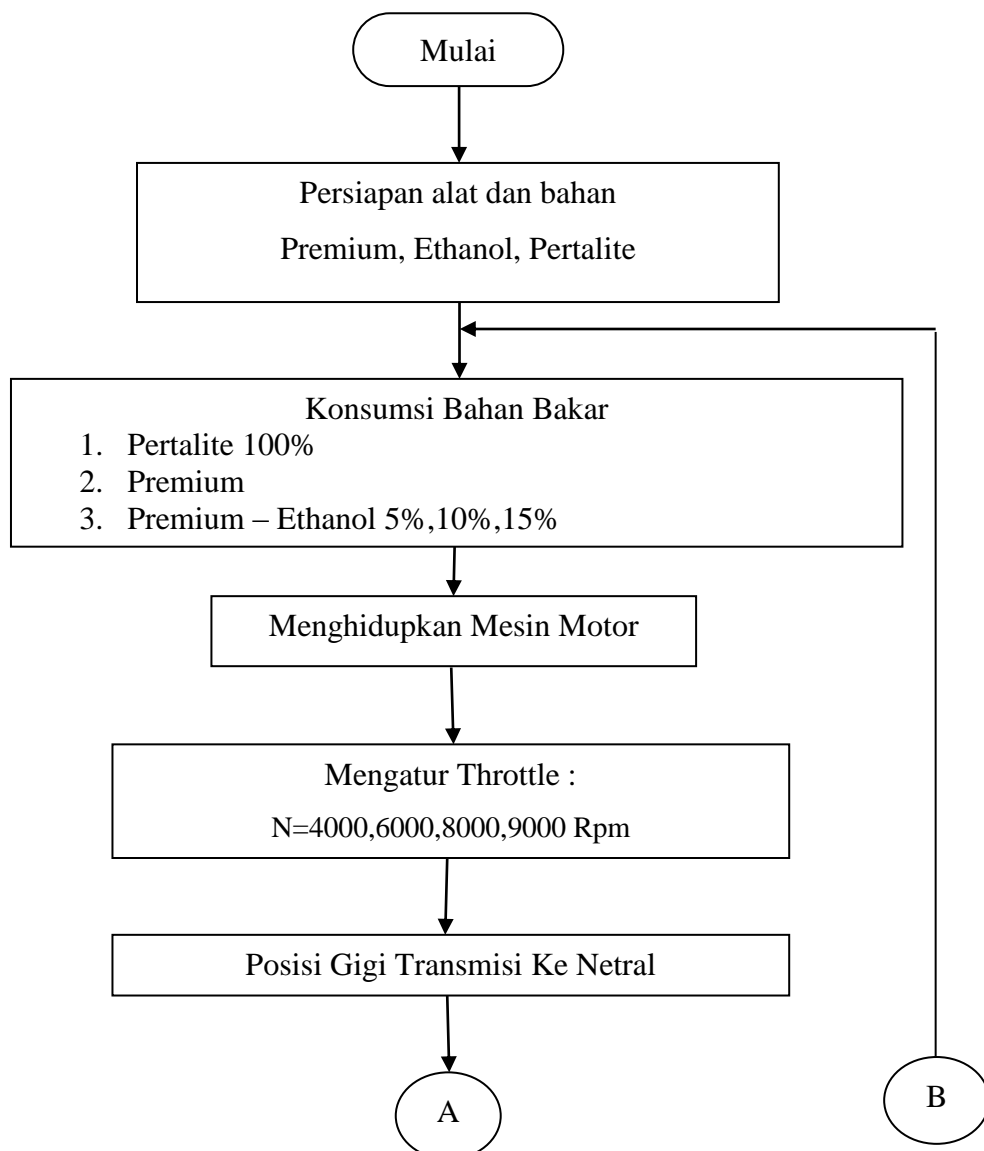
Mulai

Persiapan alat dan bahan

Premium, Ethanol, Pertalite

Konsumsi Bahan Bakar

1. Pertalite 100%
2. Premium
3. Premium – Ethanol 5%,10%,15%

Menghidupkan Mesin Motor

Mengatur Throttle :

N=4000,6000,8000,9000 Rpm

Posisi Gigi Transmisi Ke Netral

A

B